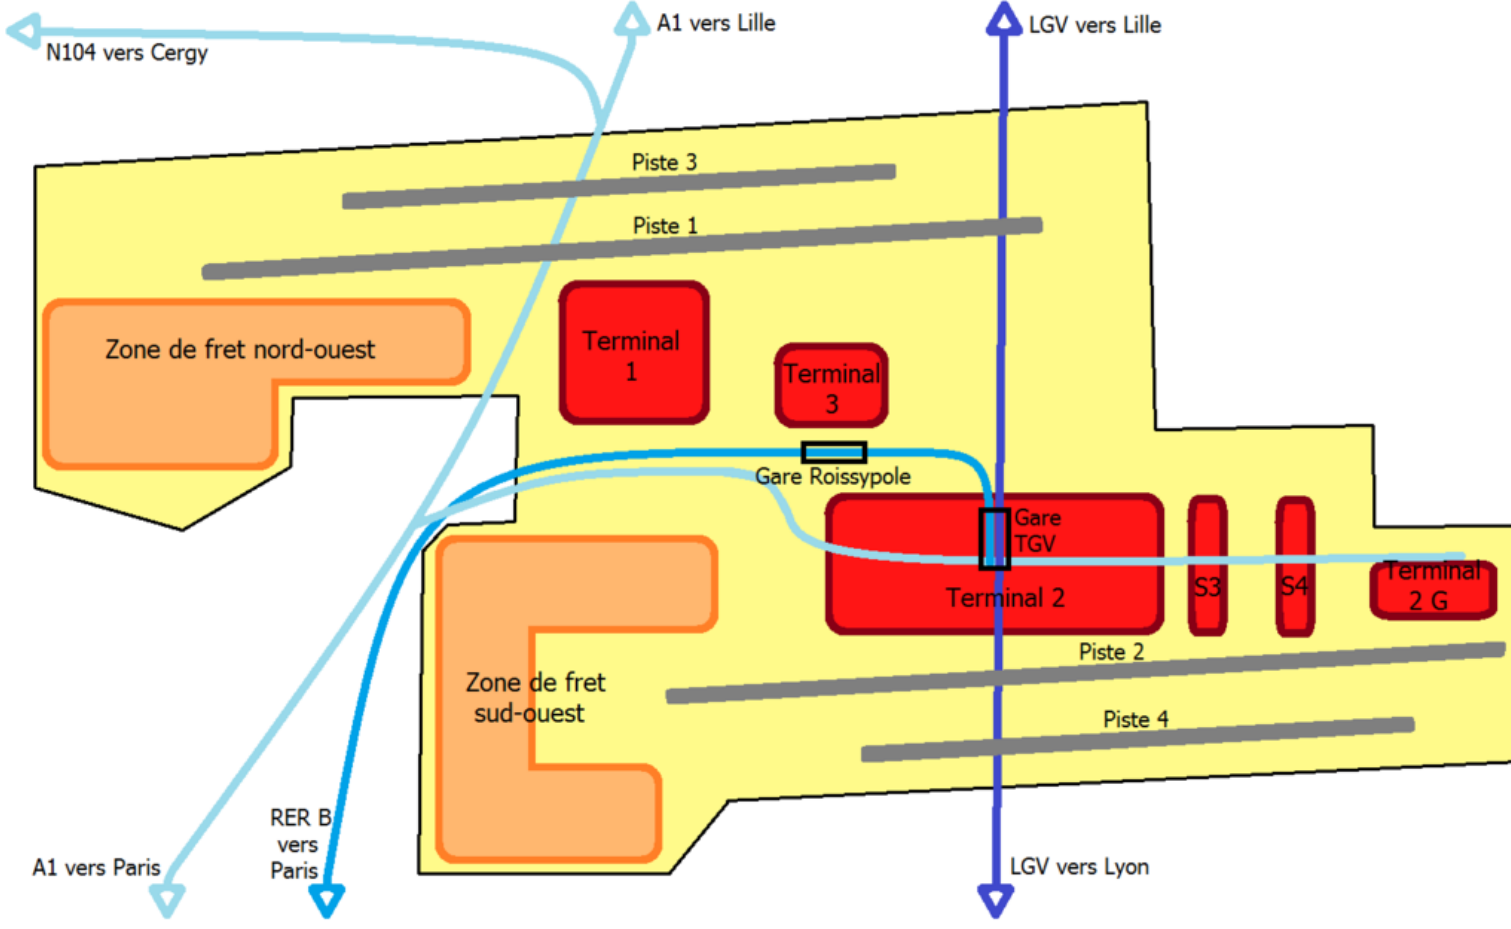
N104 vers Cergy

A1 vers Lille

LGV vers Lille

Piste 3

Piste 1

Zone de fret nord-ouest

Terminal 1

Terminal 3

Gare Roissypole

Gare TGV

Terminal 2

S3

S4

Terminal 2 G

Piste 2

Zone de fret sud-ouest

Piste 4

RER B vers Paris

A1 vers Paris

LGV vers Lyon